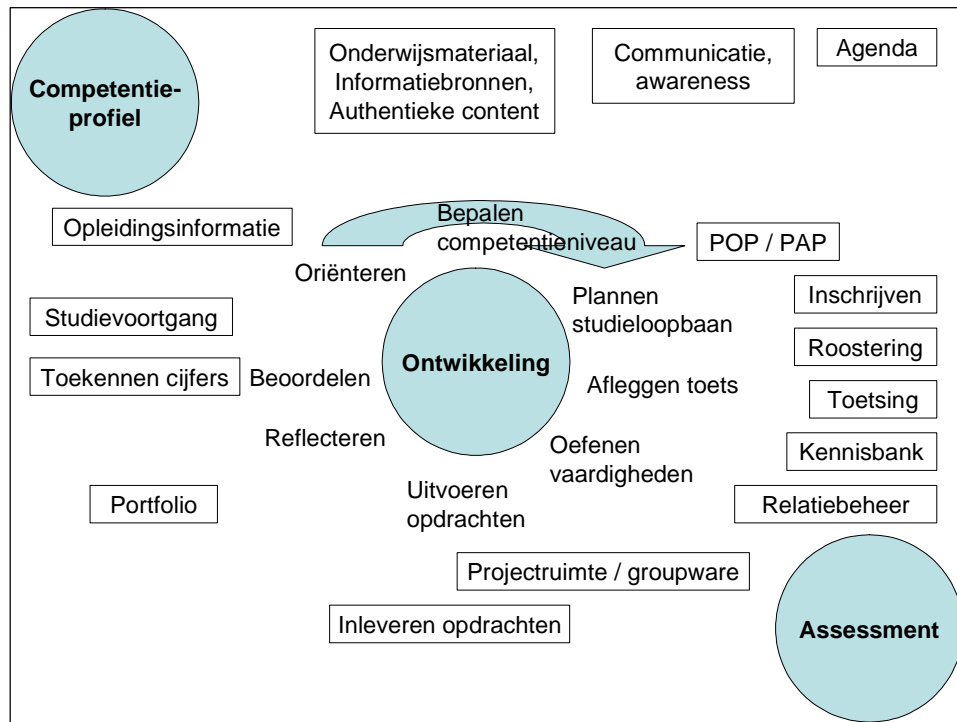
Competentieprofiel

Onderwijsmateriaal, Informatiebronnen, Authentieke content

Communicatie, awareness

Agenda

Opleidingsinformatie

Bepalen competentieniveau

POP / PAP

Oriënteren

Plannen studieloopbaan

Inschrijven

Studievoortgang

Roostering

Toekennen cijfers

Beoordelen

Ontwikkeling

Afleggen toets

Toetsing

Reflecteren

Oefenen vaardigheden

Kennisbank

Portfolio

Uitvoeren opdrachten

Relatiebeheer

Projectruimte / groupware

Inleveren opdrachten

Assessment